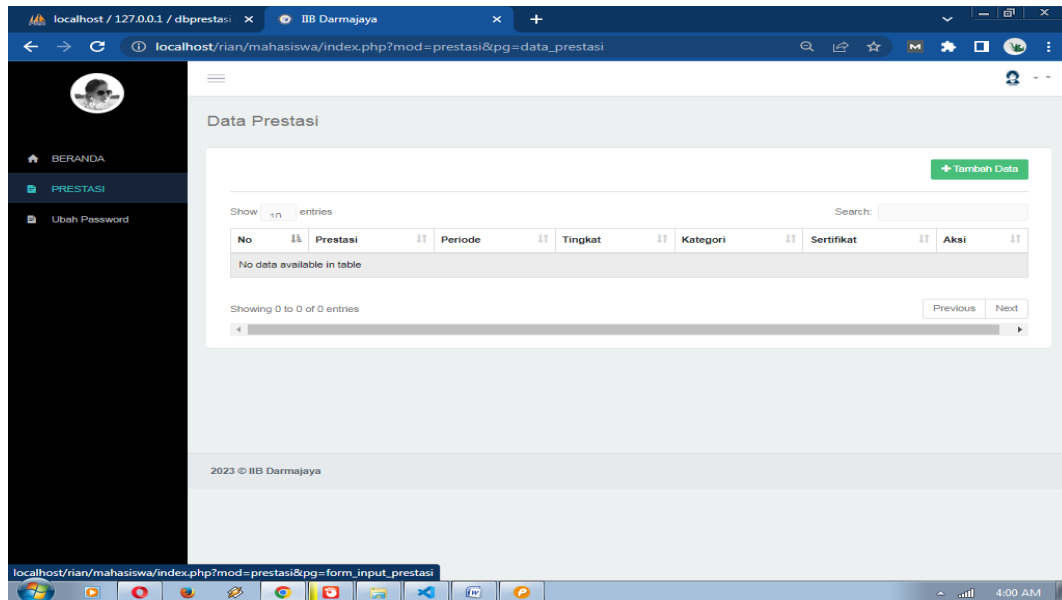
localhost / 127.0.0.1 / dbprestasi ×
IIB Darmajaya ×
+

localhost/rian/mahasiswa/index.php?mod=prestasi&pg=data_prestasi

BERANDA
PRESTASI
Ubah Password

Data Prestasi

+ Tambah Data

Show 10 entries

Search:

| No | Prestasi | Periode | Tingkat | Kategori | Sertifikat | Aksi |
|---|---|---|---|---|---|---|
| No data available in table | | | | | | |

Showing 0 to 0 of 0 entries

Previous Next

2023 © IIB Darmajaya

localhost/rian/mahasiswa/index.php?mod=prestasi&pg=form_input_prestasi

4:00 AM